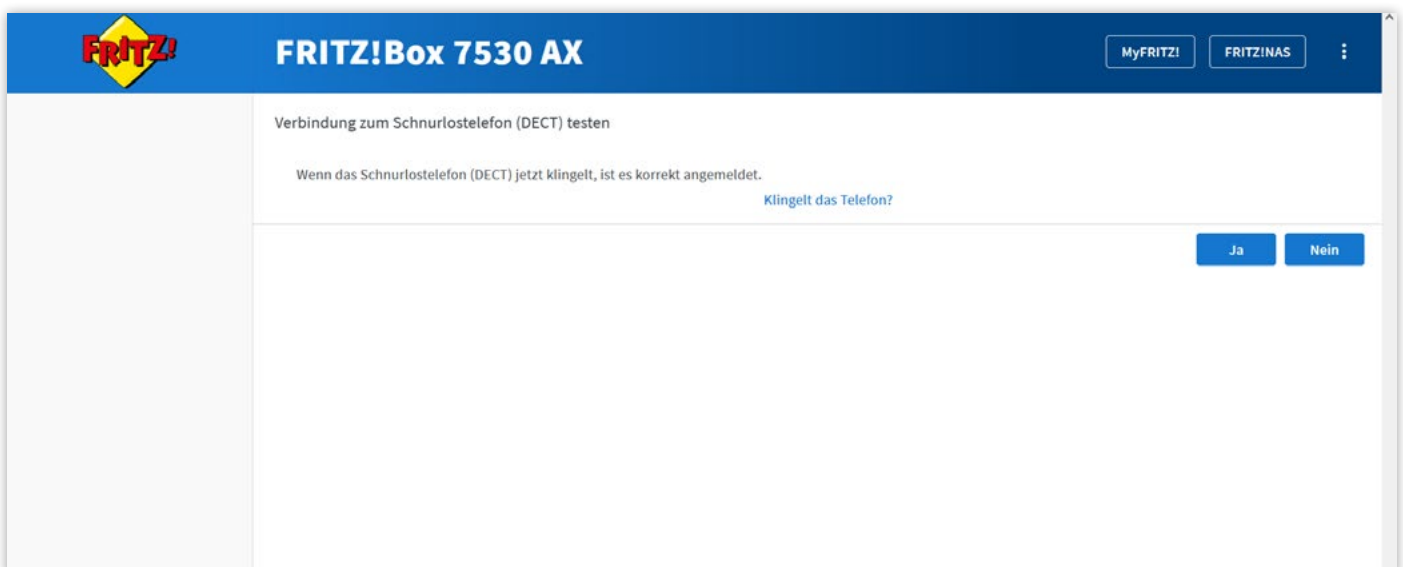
FRITZ!

FRITZ!Box 7530 AX

MyFRITZ!

FRITZ!NAS

Verbindung zum Schnurlostelefon (DECT) testen

Wenn das Schnurlostelefon (DECT) jetzt klingelt, ist es korrekt angemeldet.

Klingelt das Telefon?

Ja

Nein